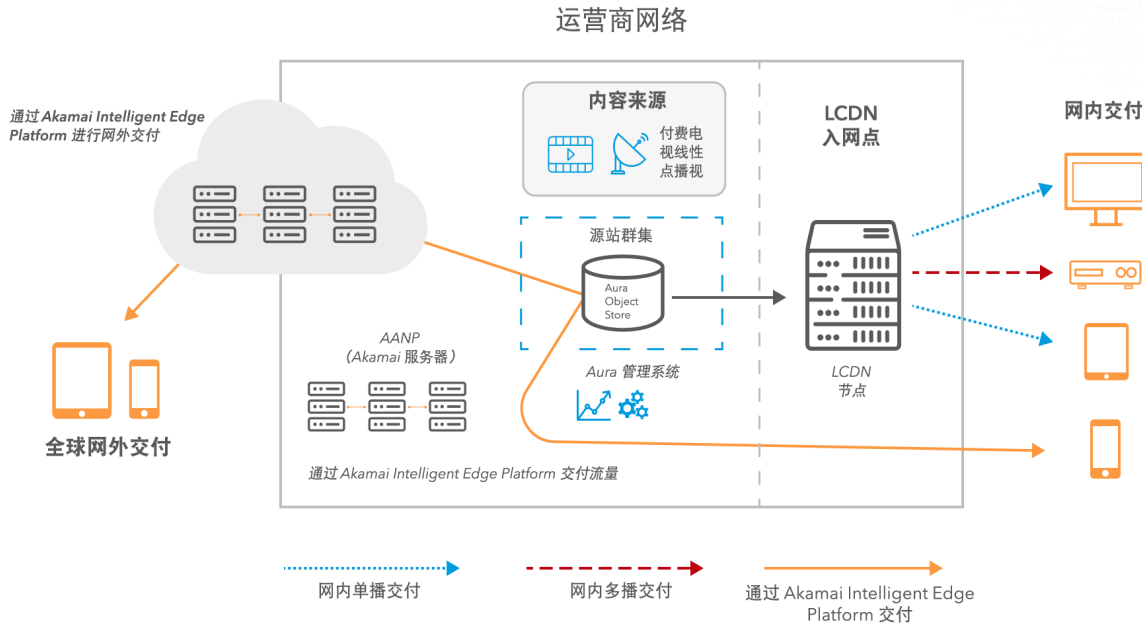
运营商网络

通过 Akamai Intelligent Edge Platform 进行网外交付

内容来源

付费电视线性点播视

LCDN 入网点

网内交付

源站群集

Aura Object Store

AANP (Akamai 服务器)

Aura 管理系统

LCDN 节点

全球网外交付

通过 Akamai Intelligent Edge Platform 交付流量

网内单播交付

网内多播交付

通过 Akamai Intelligent Edge Platform 交付